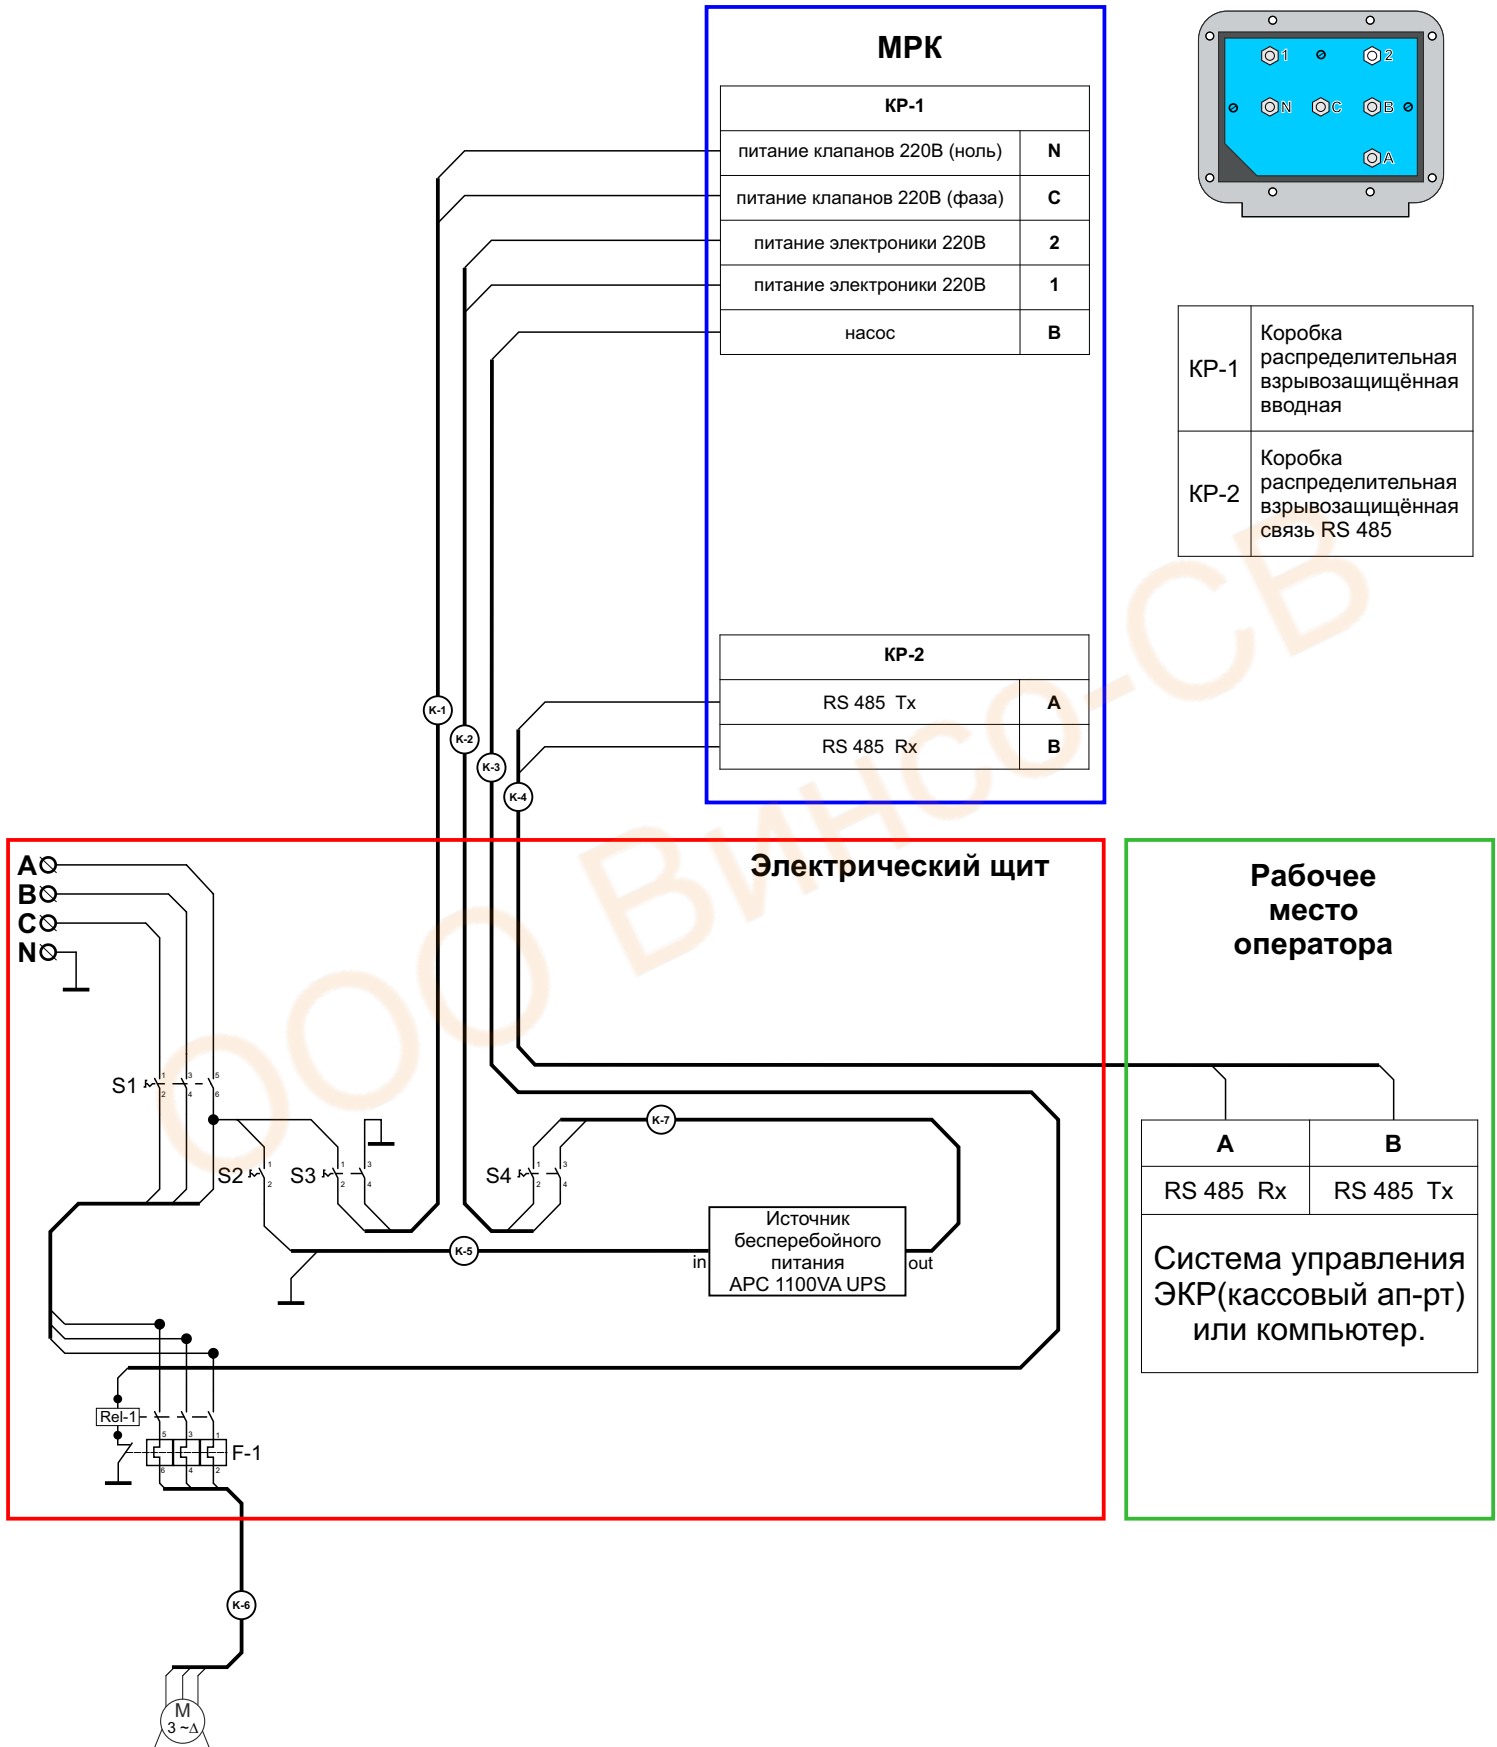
МРК

| КР-1 | |
|---|---|
| питание клапанов 220В (ноль) | N |
| питание клапанов 220В (фаза) | C |
| питание электроники 220В | 2 |
| питание электроники 220В | 1 |
| насос | B |

1 2 N C B A

| КР-1 | Коробка распределительная взрывозащищённая вводная |
|---|---|
| КР-2 | Коробка распределительная взрывозащищённая связь RS 485 |

| КР-2 | |
|---|---|
| RS 485 Tx | A |
| RS 485 Rx | B |

K-1 K-2 K-3 K-4

Электрический щит

A B C N

S1 S2 S3 S4

K-7 K-5

Источник бесперебойного питания APC 1100VA UPS
in out

Rel-1 F-1

K-6

M 3 ~Δ

Рабочее место оператора

| A | B |
|---|---|
| RS 485 Rx | RS 485 Tx |

Система управления ЭКР(кассовый ап-рт) или компьютер.

ООО ВИНСО-СВ